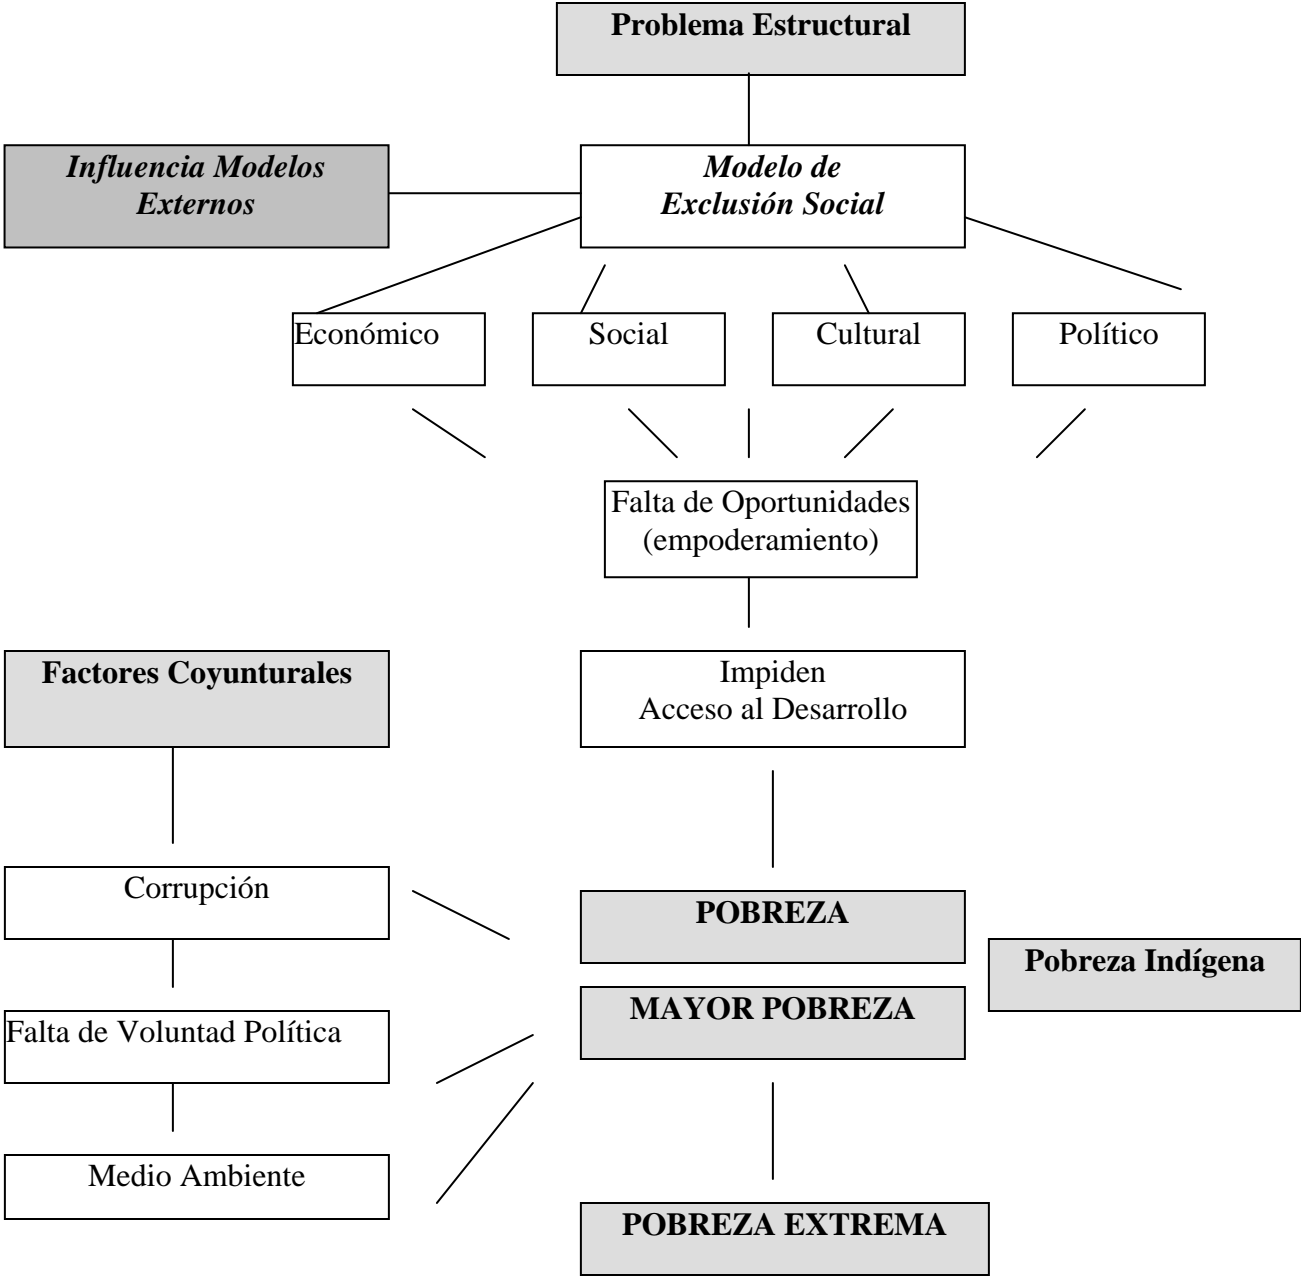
Problema Estructural

Influencia Modelos Externos

Modelo de Exclusión Social

Económico

Social

Cultural

Político

Falta de Oportunidades (empoderamiento)

Factores Coyunturales

Impiden Acceso al Desarrollo

Corrupción

POBREZA

Pobreza Indígena

Falta de Voluntad Política

MAYOR POBREZA

Medio Ambiente

POBREZA EXTREMA